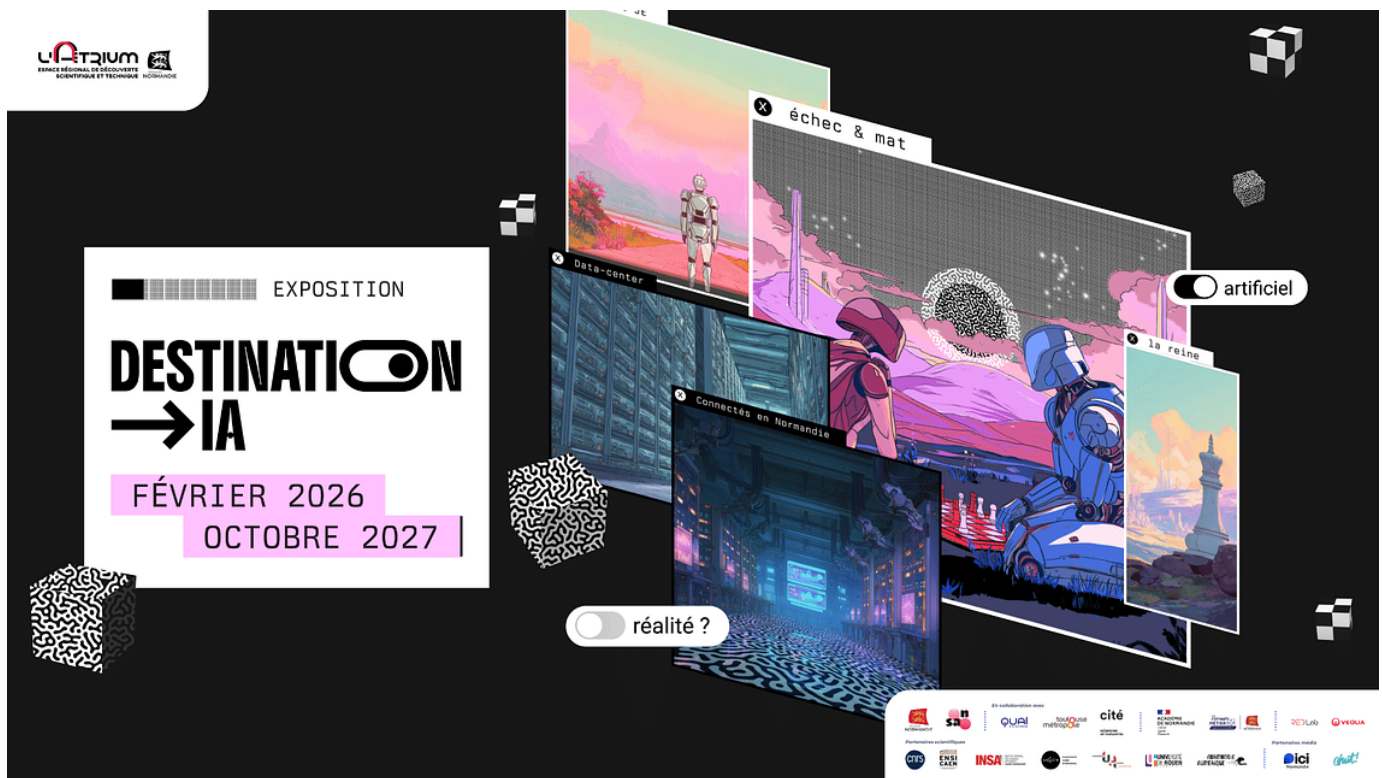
L'ATRIUM
ESPACE RÉGIONAL DE DÉCOUVERTE SCIENTIFIQUE ET TECHNIQUE
NORMANDIE

EXPOSITION

DESTINATION
→ IA

FÉVRIER 2026
OCTOBRE 2027

échec & mat

Data-center

Connectés en Normandie

la reine

artificiel

réalité ?

En collaboration avec
QUAI
Toulouse métropole
cité
ACADÉMIE DE NORMANDIE
RED Lab
VEOLIA
Partenaires scientifiques
cnrs
ENSI CAEN
INSA
UNIVERSITÉ DE ROUEN
Partenaires média
ici Normandie
Chut!
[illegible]